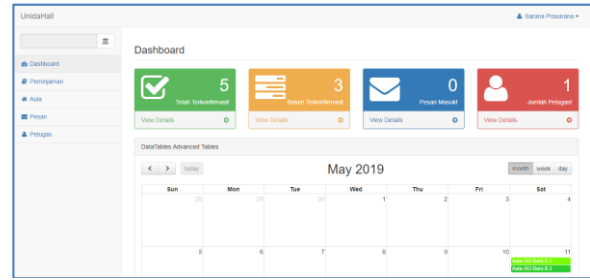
UnidaHall

Sarana Prasarana

Dashboard
Peminjaman
Aula
Pesan
Petugas

Dashboard

5
Telah Terkonfirmasi!
View Details

3
Belum Terkonfirmasi!
View Details

0
Pesan Masuk!
View Details

1
Jumlah Petugas!
View Details

DataTables Advanced Tables

today

May 2019

month week day

| Sun | Mon | Tue | Wed | Thu | Fri | Sat |
|---|---|---|---|---|---|---|
| 28 | 29 | 30 | 1 | 2 | 3 | 4 |
| 5 | 6 | 7 | 8 | 9 | 10 | 11 Aula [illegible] Aula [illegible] |